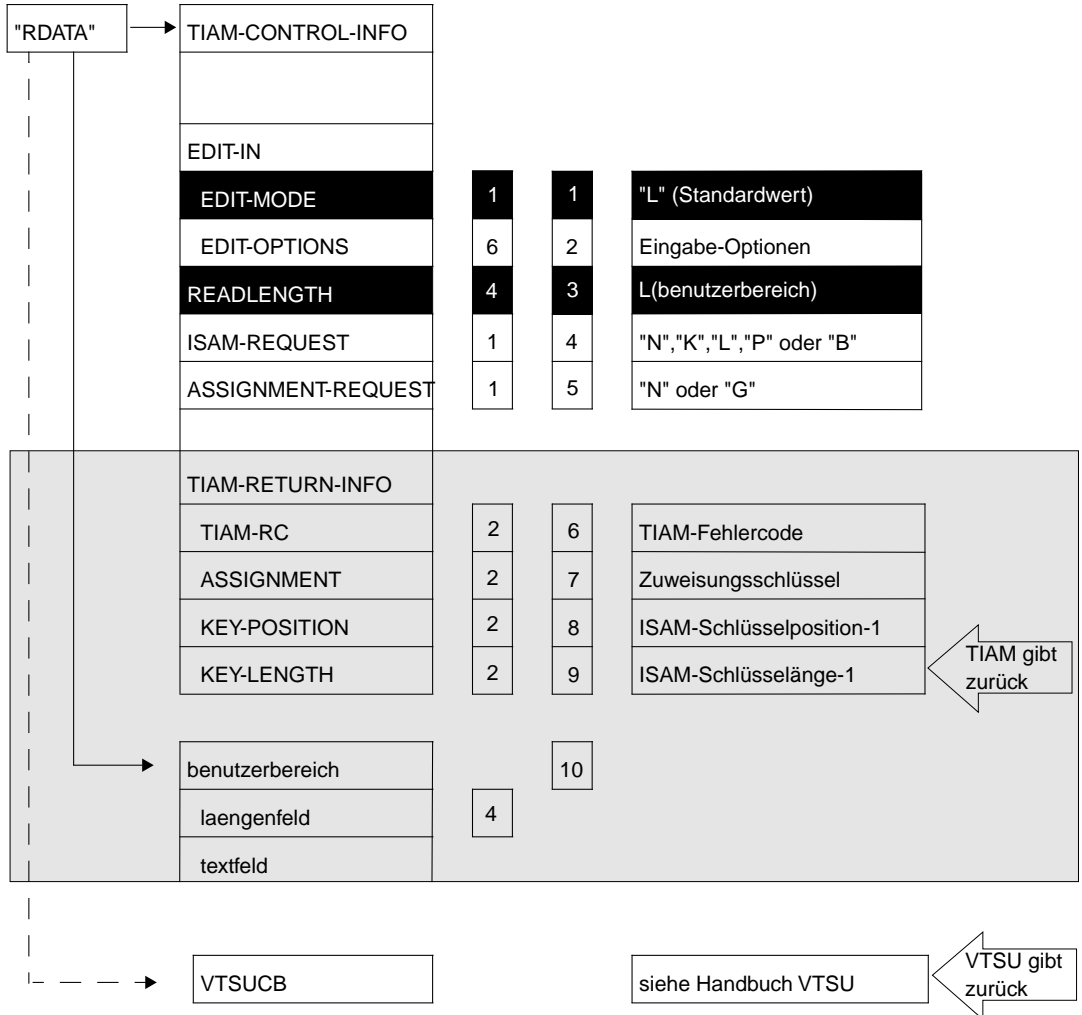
"RDATA"

TIAM-CONTROL-INFO

EDIT-IN

| EDIT-MODE | 1 | 1 | "L" (Standardwert) |
|---|---|---|---|
| EDIT-OPTIONS | 6 | 2 | Eingabe-Optionen |
| READLENGTH | 4 | 3 | L(benutzerbereich) |
| ISAM-REQUEST | 1 | 4 | "N","K","L","P" oder "B" |
| ASSIGNMENT-REQUEST | 1 | 5 | "N" oder "G" |

TIAM-RETURN-INFO

| TIAM-RC | 2 | 6 | TIAM-Fehlercode |
|---|---|---|---|
| ASSIGNMENT | 2 | 7 | Zuweisungsschlüssel |
| KEY-POSITION | 2 | 8 | ISAM-Schlüsselposition-1 |
| KEY-LENGTH | 2 | 9 | ISAM-Schlüsselänge-1 |

TIAM gibt zurück

benutzerbereich 10

laengenfeld 4

textfeld

VTSUCB

siehe Handbuch VTSU

VTSU gibt zurück